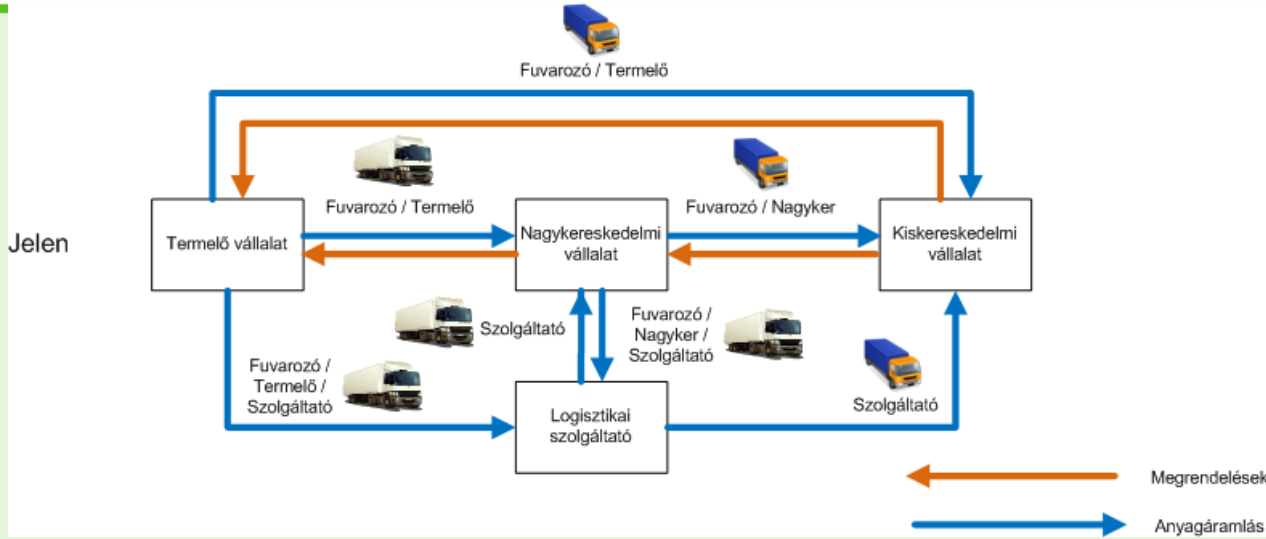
Fuvarozó / Termelő

Jelen

Termelő vállalat

Fuvarozó / Termelő

Nagykereskedelmi vállalat

Fuvarozó / Nagyker

Kiskereskedelmi vállalat

Szolgáltató

Fuvarozó / Nagyker / Szolgáltató

Fuvarozó / Termelő / Szolgáltató

Logisztikai szolgáltató

Szolgáltató

Megrendelések

Anyagáramlás